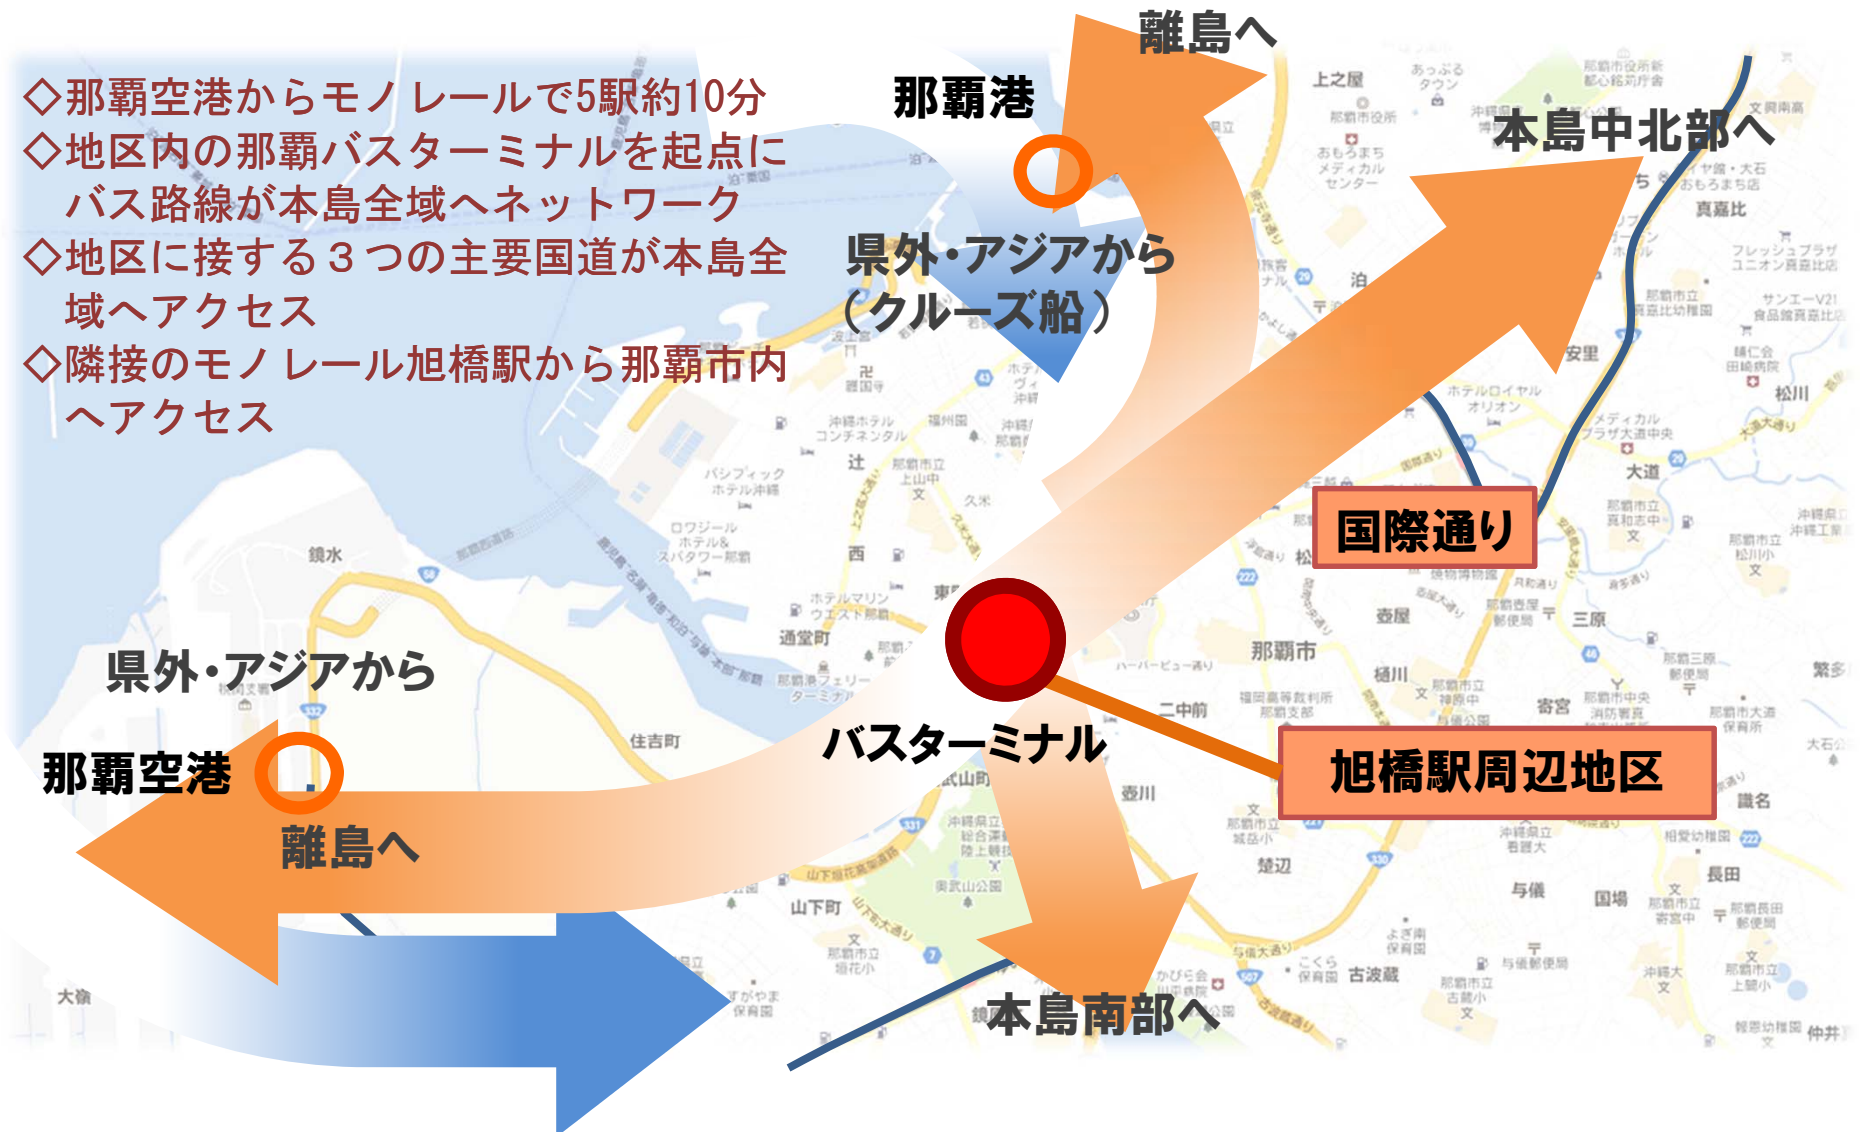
◇那覇空港からモノレールで5駅約10分
◇地区内の那覇バスターミナルを起点にバス路線が本島全域へネットワーク
◇地区に接する３つの主要国道が本島全域へアクセス
◇隣接のモノレール旭橋駅から那覇市内へアクセス

離島へ

那覇港

本島中北部へ

県外・アジアから（クルーズ船）

国際通り

県外・アジアから

那覇空港

離島へ

バスターミナル

旭橋駅周辺地区

本島南部へ

上之屋
泊
安里
真嘉比
松川
大道
辻
西
東
久米
鏡水
通堂町
住吉町
壺屋
那覇市
樋川
二中前
寄宮
壺川
楚辺
与儀
国場
長田
識名
古波蔵
山下町
奥武山町
三原
繁多
大石
仲井
大嶺